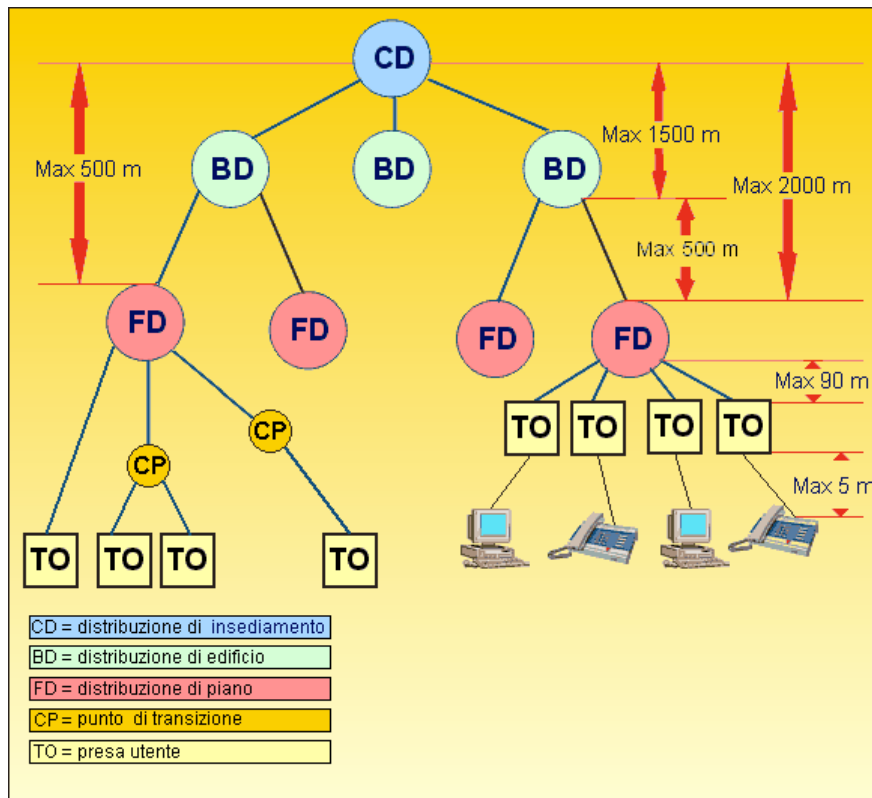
CD

Max 500 m

Max 1500 m

Max 2000 m

BD BD BD

Max 500 m

FD FD FD FD

Max 90 m

CP

CP

TO TO TO TO

Max 5 m

TO TO TO TO

CD = distribuzione di insediamento
BD = distribuzione di edificio
FD = distribuzione di piano
CP = punto di transizione
TO = presa utente